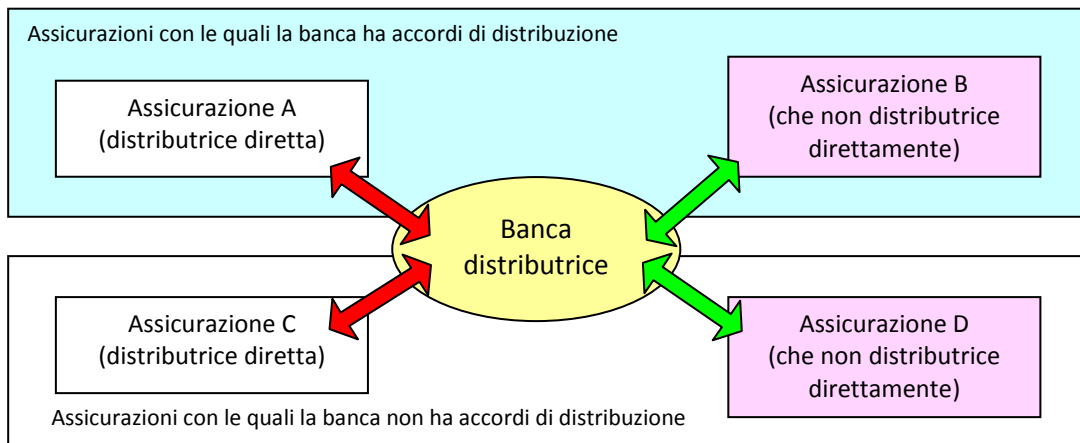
Assicurazioni con le quali la banca ha accordi di distribuzione

Assicurazione A
(distributrice diretta)

Assicurazione B
(che non distributrice direttamente)

Banca
distributrice

Assicurazione C
(distributrice diretta)

Assicurazione D
(che non distributrice direttamente)

Assicurazioni con le quali la banca non ha accordi di distribuzione